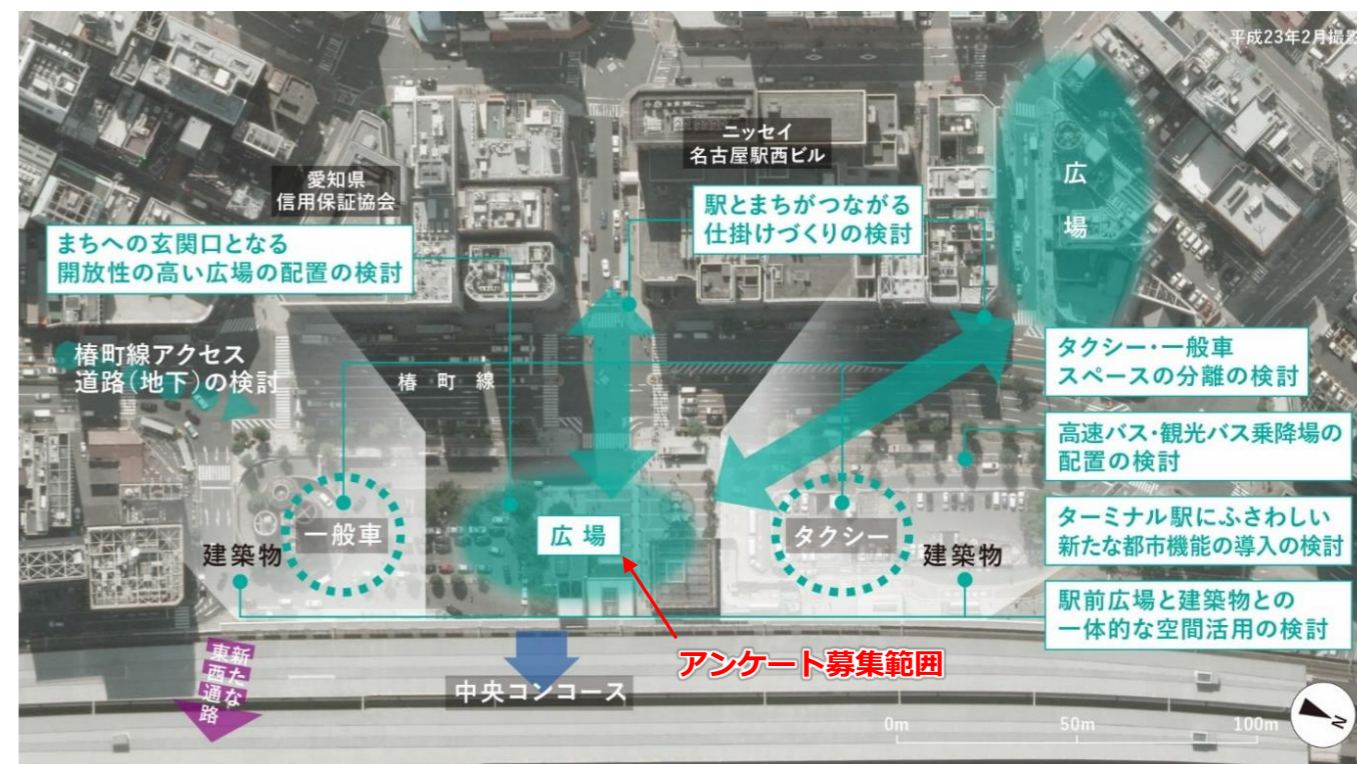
平成23年2月撮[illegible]

ニッセイ
名古屋駅西ビル

愛知県
信用保証協会

駅とまちがつながる
仕掛けづくりの検討

広
場

まちへの玄関口となる
開放性の高い広場の配置の検討

椿町線アクセス
道路(地下)の検討

椿町線

タクシー・一般車
スペースの分離の検討

高速バス・観光バス乗降場の
配置の検討

ターミナル駅にふさわしい
新たな都市機能の導入の検討

駅前広場と建築物との
一体的な空間活用の検討

一般車

広場

タクシー

建築物

建築物

東西新たな通路

アンケート募集範囲

中央コンコース

0m
50m
100m

N